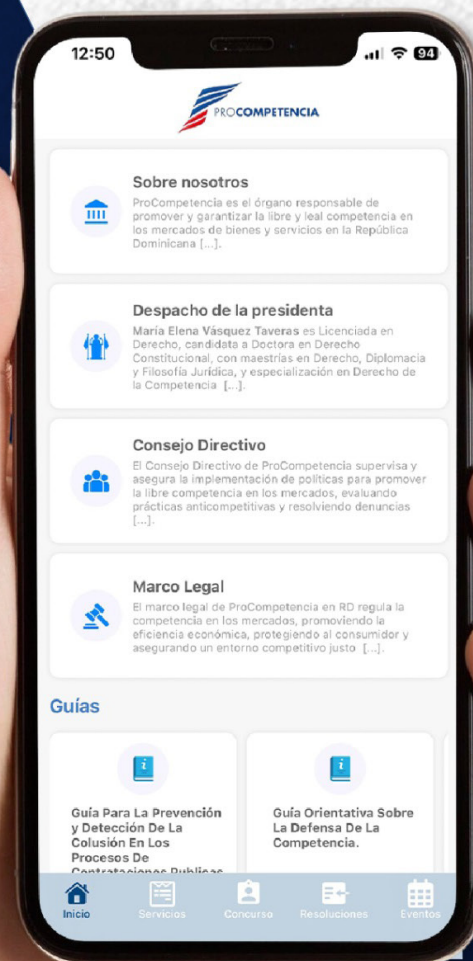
12:50

94

PROCOMPETENCIA

Sobre nosotros
ProCompetencia es el órgano responsable de promover y garantizar la libre y leal competencia en los mercados de bienes y servicios en la República Dominicana [...].

Despacho de la presidenta
María Elena Vásquez Taveras es Licenciada en Derecho, candidata a Doctora en Derecho Constitucional, con maestrías en Derecho, Diplomacia y Filosofía Jurídica, y especialización en Derecho de la Competencia [...].

Consejo Directivo
El Consejo Directivo de ProCompetencia supervisa y asegura la implementación de políticas para promover la libre competencia en los mercados, evaluando prácticas anticompetitivas y resolviendo denuncias [...].

Marco Legal
El marco legal de ProCompetencia en RD regula la competencia en los mercados, promoviendo la eficiencia económica, protegiendo al consumidor y asegurando un entorno competitivo justo [...].

Guías

Guía Para La Prevención y Detección De La Colusión En Los Procesos De Contrataciones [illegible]

Guía Orientativa Sobre La Defensa De La Competencia.

Inicio Servicios Concurso Resoluciones Eventos